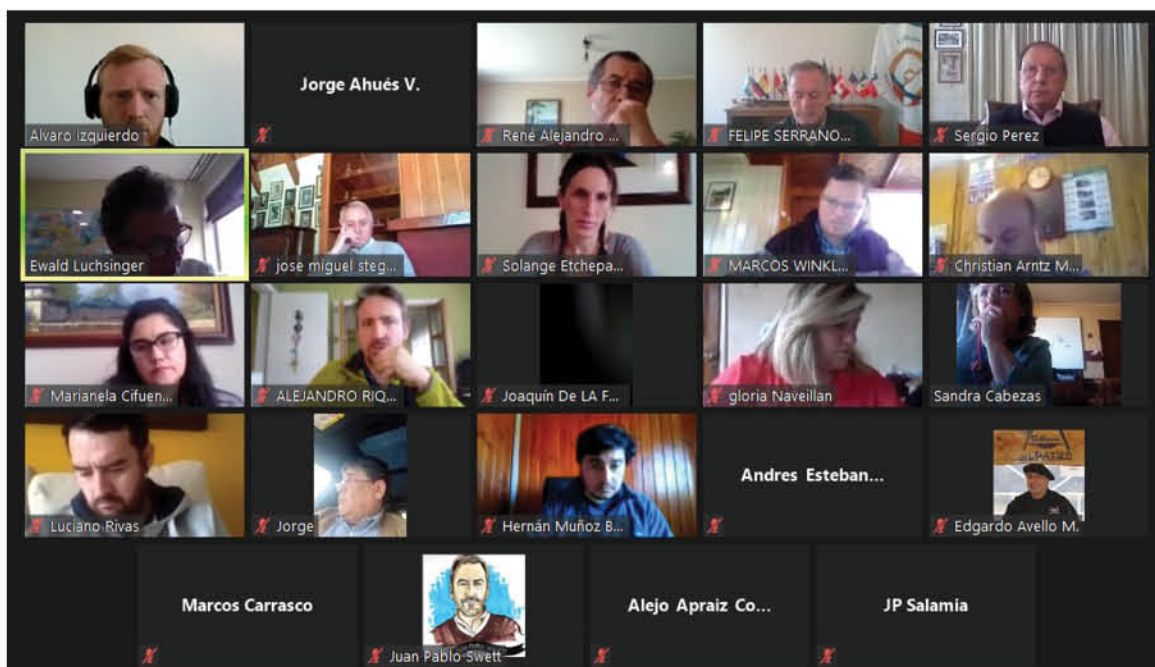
Alvaro Izquierdo

Jorge Ahués V.

René Alejandro ...

FELIPE SERRANO...

Sergio Perez

Ewald Luchsinger

jose miguel steg...

Solange Etchepa...

MARCOS WINKL...

Christian Arntz M...

Marianela Cifuen...

ALEJANDRO RIQ...

Joaquín De LA F...

gloria Naveillan

Sandra Cabezas

Luciano Rivas

Jorge

Hernán Muñoz B...

Andres Esteban...

Edgardo Avello M.

Marcos Carrasco

Juan Pablo Swett

Alejo Apraiz Co...

JP Salamia